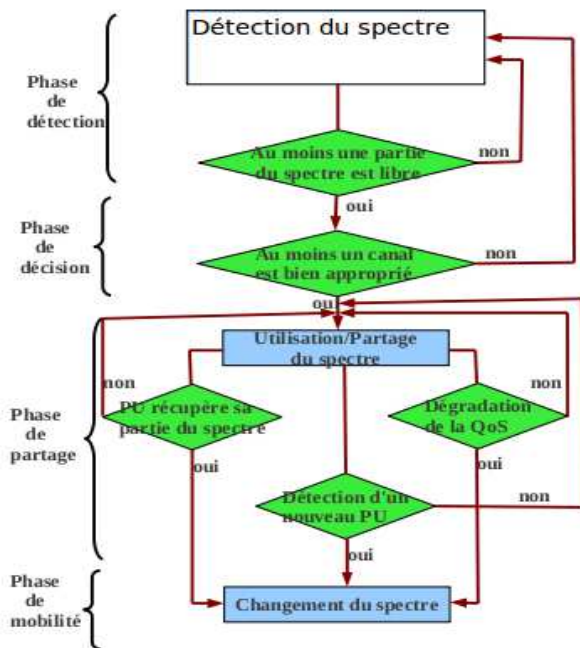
Détection du spectre

Phase de détection

Au moins une partie du spectre est libre

non

oui

Phase de décision

Au moins un canal est bien approprié

non

oui

Utilisation/Partage du spectre

non

non

Phase de partage

PU récupère sa partie du spectre

Dégradation de la QoS

oui

oui

Détection d'un nouveau PU

non

oui

Phase de mobilité

Changement du spectre